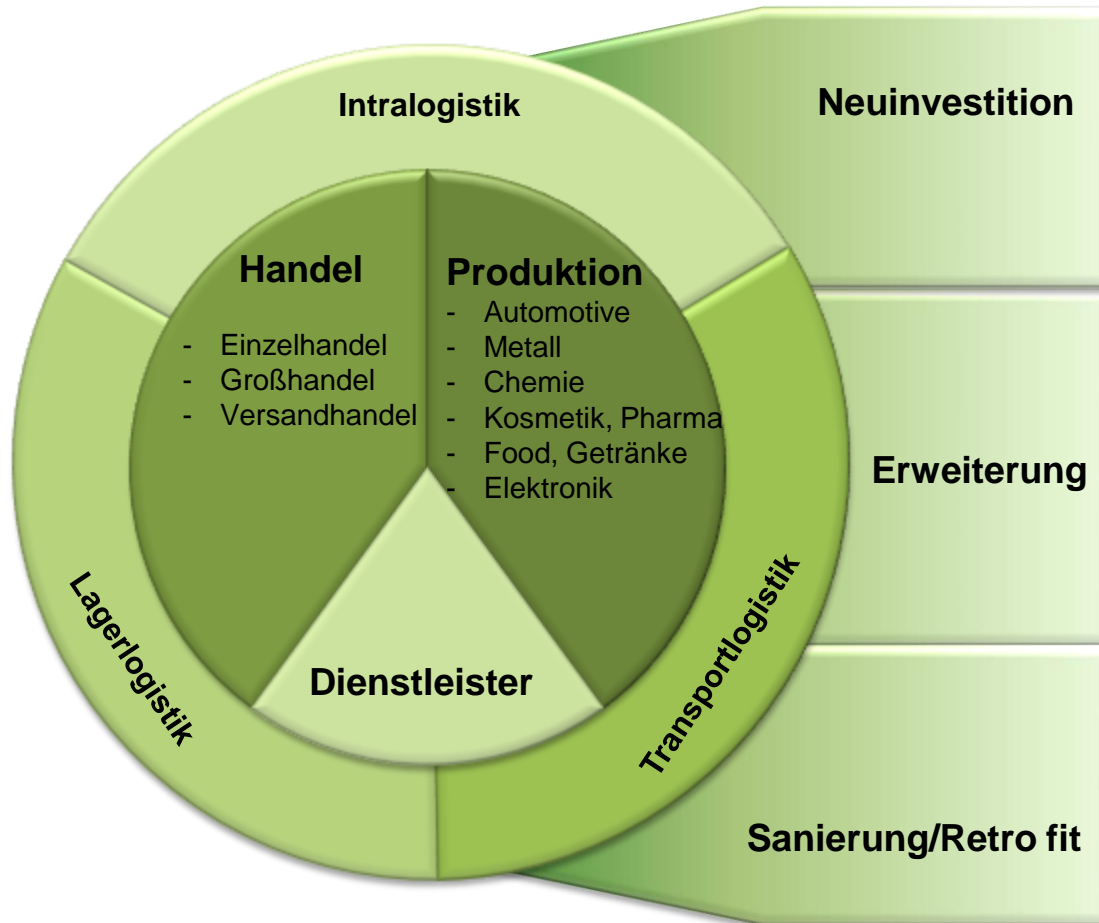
Intralogistik

Neuinvestition

Handel

- Einzelhandel
- Großhandel
- Versandhandel

Produktion

- Automotive
- Metall
- Chemie
- Kosmetik, Pharma
- Food, Getränke
- Elektronik

Erweiterung

Lagerlogistik

Transportlogistik

Dienstleister

Sanierung/Retro fit